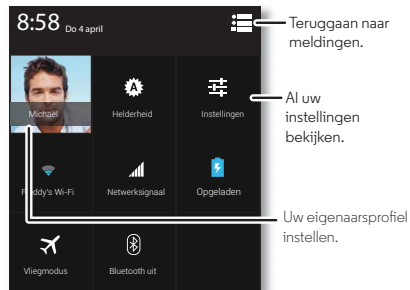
8:58 Do 4 april

Teruggaan naar meldingen.

Michael

Helderheid

Instellingen

Al uw instellingen bekijken.

Freddy's Wi-Fi

Netwerksignaal

Opgeladen

Uw eigenaarsprofiel instellen.

Vliegmodus

Bluetooth uit